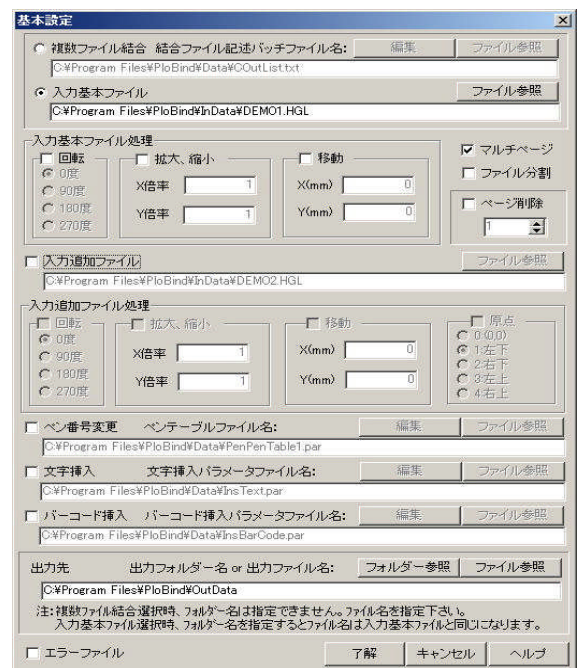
基本設定

複数ファイル結合　結合ファイル記述バッチファイル名:　編集　ファイル参照
C:¥Program Files¥PloBind¥Data¥COutList.txt

入力基本ファイル　ファイル参照
C:¥Program Files¥PloBind¥InData¥DEMO1.HGL

入力基本ファイル処理
回転
0度
90度
180度
270度
拡大、縮小
X倍率 1
Y倍率 1
移動
X(mm) 0
Y(mm) 0
マルチページ
ファイル分割
ページ削除
1

入力追加ファイル　ファイル参照
C:¥Program Files¥PloBind¥InData¥DEMO2.HGL

入力追加ファイル処理
回転
0度
90度
180度
270度
拡大、縮小
X倍率 1
Y倍率 1
移動
X(mm) 0
Y(mm) 0
原点
0 (0,0)
1左下
2右下
3左上
4右上

ペン番号変更　ペンテーブルファイル名:　編集　ファイル参照
C:¥Program Files¥PloBind¥Data¥PenPenTable1.par

文字挿入　文字挿入パラメータファイル名:　編集　ファイル参照
C:¥Program Files¥PloBind¥Data¥InsText.par

バーコード挿入　バーコード挿入パラメータファイル名:　編集　ファイル参照
C:¥Program Files¥PloBind¥Data¥InsBarCode.par

出力先　出力フォルダー名 or 出力ファイル名:　フォルダー参照　ファイル参照
C:¥Program Files¥PloBind¥OutData
注:複数ファイル結合選択時、フォルダー名は指定できません。ファイル名を指定下さい。
入力基本ファイル選択時、フォルダー名を指定するとファイル名は入力基本ファイルと同じになります。

エラーファイル　了解　キャンセル　ヘルプ